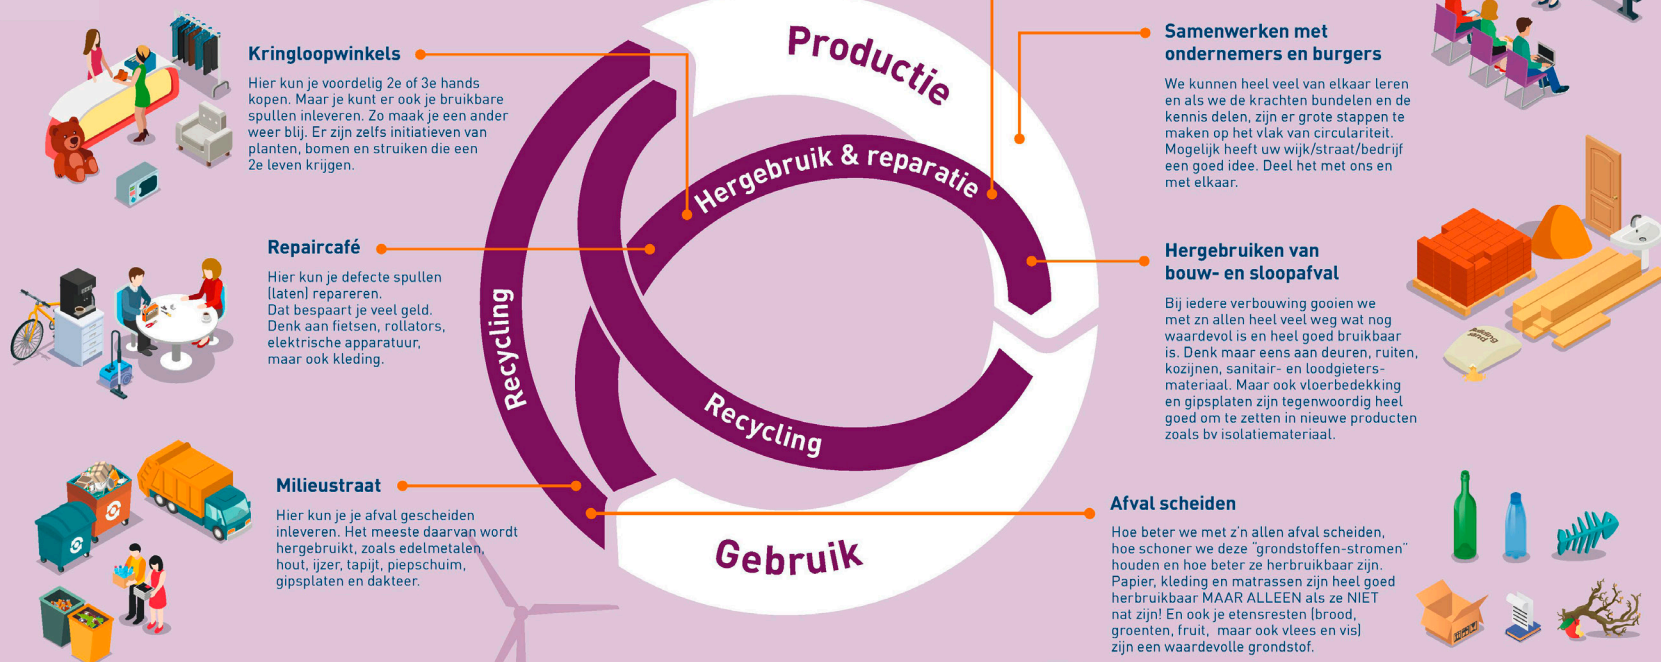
Kringloopwinkels

Hier kun je voordelig 2e of 3e hands kopen. Maar je kunt er ook je bruikbare spullen inleveren. Zo maak je een ander weer blij. Er zijn zelfs initiatieven van planten, bomen en struiken die een 2e leven krijgen.

Repaircafé

Hier kun je defecte spullen (laten) repareren. Dat bespaart je veel geld. Denk aan fietsen, rollators, elektrische apparatuur, maar ook kleding.

Milieustraat

Hier kun je je afval gescheiden inleveren. Het meeste daarvan wordt hergebruikt, zoals edelmetalen, hout, ijzer, tapijt, piepschuim, gipsplaten en dakteer.

Productie

Hergebruik & reparatie

Recycling

Recycling

Gebruik

Samenwerken met ondernemers en burgers

We kunnen heel veel van elkaar leren en als we de krachten bundelen en de kennis delen, zijn er grote stappen te maken op het vlak van circulariteit. Mogelijk heeft uw wijk/straat/bedrijf een goed idee. Deel het met ons en met elkaar.

Hergebruiken van bouw- en sloopafval

Bij iedere verbouwing gooien we met zn allen heel veel weg wat nog waardevol is en heel goed bruikbaar is. Denk maar eens aan deuren, ruiten, kozijnen, sanitair- en loodgieters-materiaal. Maar ook vloerbedekking en gipsplaten zijn tegenwoordig heel goed om te zetten in nieuwe producten zoals bv isolatiemateriaal.

Afval scheiden

Hoe beter we met z'n allen afval scheiden, hoe schoner we deze "grondstoffen-stromen" houden en hoe beter ze herbruikbaar zijn. Papier, kleding en matrassen zijn heel goed herbruikbaar MAAR ALLEEN als ze NIET nat zijn! En ook je etensresten (brood, groenten, fruit, maar ook vlees en vis) zijn een waardevolle grondstof.